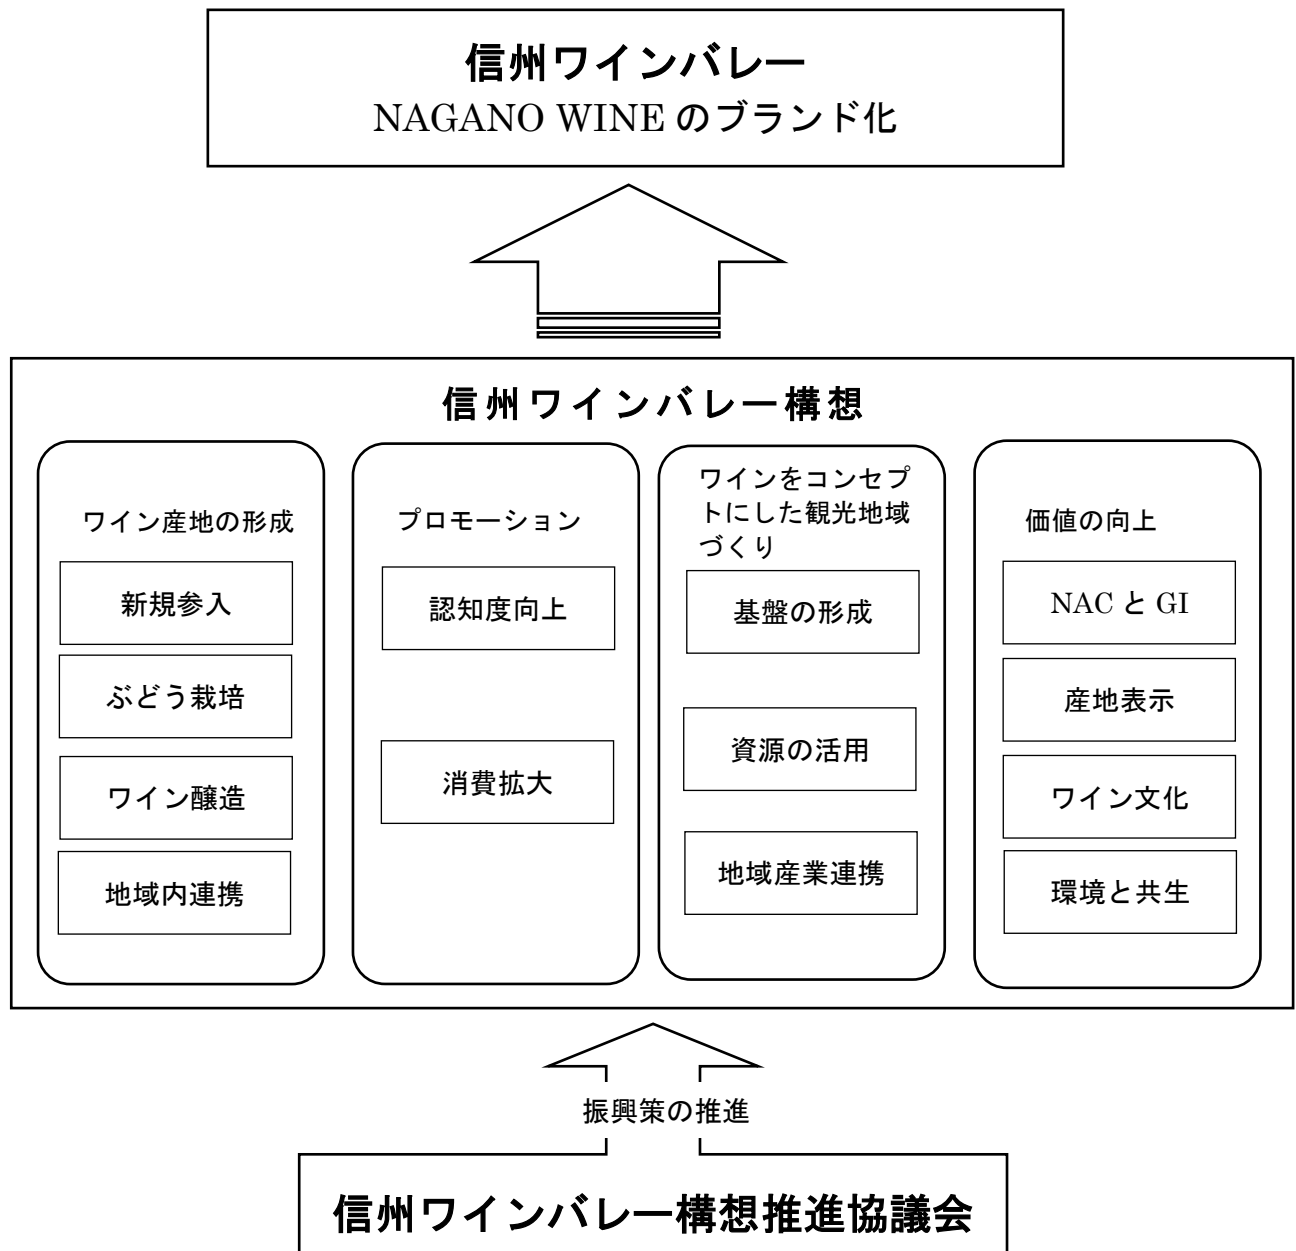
信州ワインバレー
NAGANO WINE のブランド化

信州ワインバレー構想

ワイン産地の形成

新規参入

ぶどう栽培

ワイン醸造

地域内連携

プロモーション

認知度向上

消費拡大

ワインをコンセプトにした観光地域づくり

基盤の形成

資源の活用

地域産業連携

価値の向上

NAC と GI

産地表示

ワイン文化

環境と共生

振興策の推進

信州ワインバレー構想推進協議会